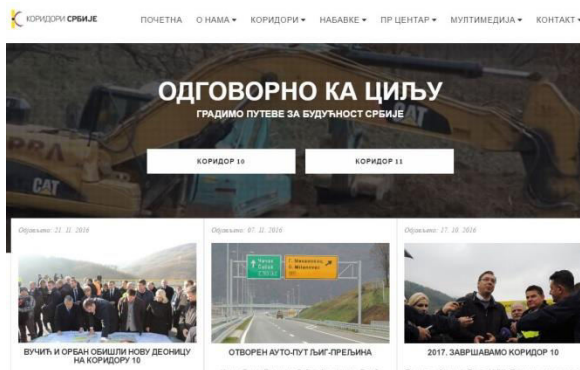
КОРИДОРИ СРБИЈЕ

ПОЧЕТНА О НАМА ▾ КОРИДОРИ ▾ НАБАВКЕ ▾ ПР ЦЕНТАР ▾ МУЛТИМЕДИЈА ▾ КОНТАКТ ▾

CAT

ОДГОВОРНО КА ЦИЉУ

ГРАДИМО ПУТЕВЕ ЗА БУДУЋНОСТ СРБИЈЕ

КОРИДОР 10

КОРИДОР 11

Објављено: 21. 11. 2016

ВУЧИЋ И ОРБАН ОБИШЛИ НОВУ ДЕОНИЦУ НА КОРИДОРУ 10

Објављено: 07. 11. 2016

Чачак Čačak

Мионица Mionica

ОТВОРЕН АУТО-ПУТ ЉИГ-ПРЕЉИНА

Објављено: 17. 10. 2016

2017. ЗАВРШАВАМО КОРИДОР 10